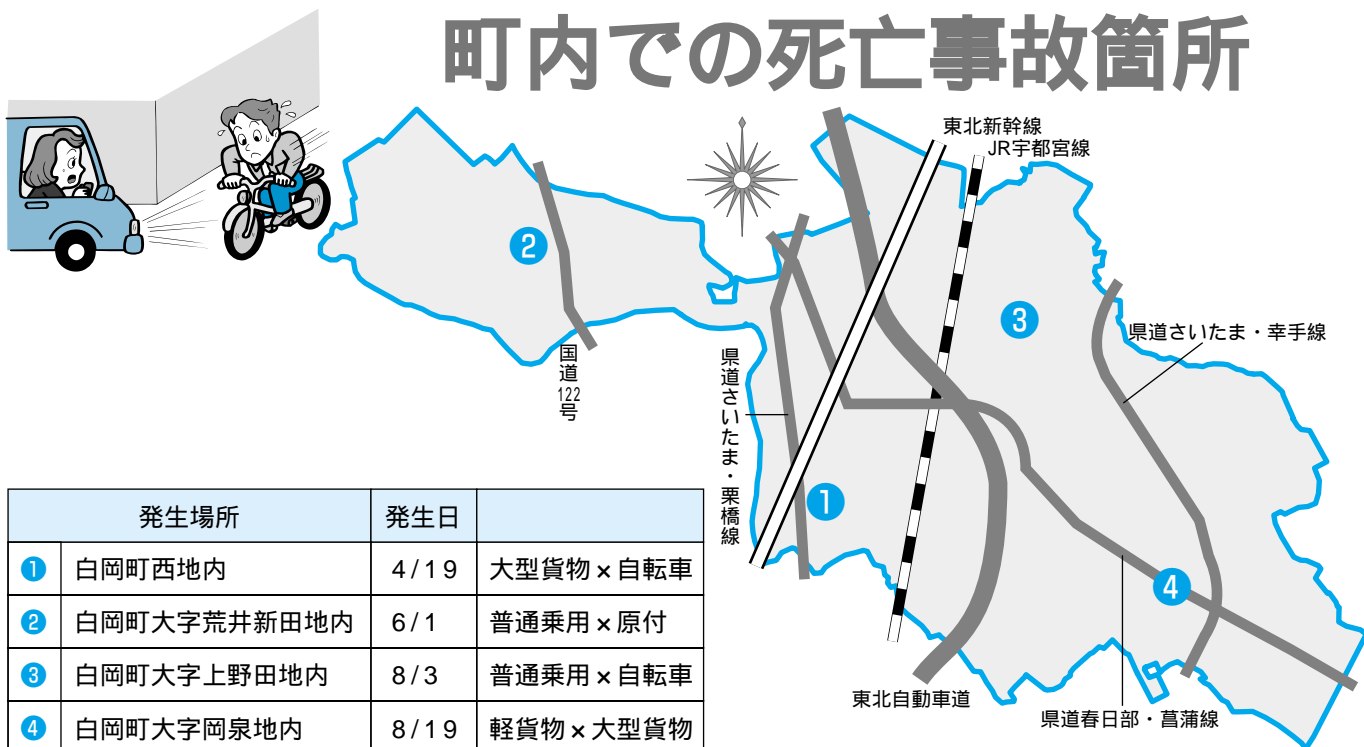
町内での死亡事故箇所

東北新幹線
JR宇都宮線

2
3
1
4

国道122号
県道さいたま・栗橋線
県道さいたま・幸手線
東北自動車道
県道春日部・菖蒲線

| | 発生場所 | 発生日 | |
|---|---|---|---|
| 1 | 白岡町西地内 | 4/19 | 大型貨物×自転車 |
| 2 | 白岡町大字荒井新田地内 | 6/1 | 普通乗用×原付 |
| 3 | 白岡町大字上野田地内 | 8/3 | 普通乗用×自転車 |
| 4 | 白岡町大字岡泉地内 | 8/19 | 軽貨物×大型貨物 |